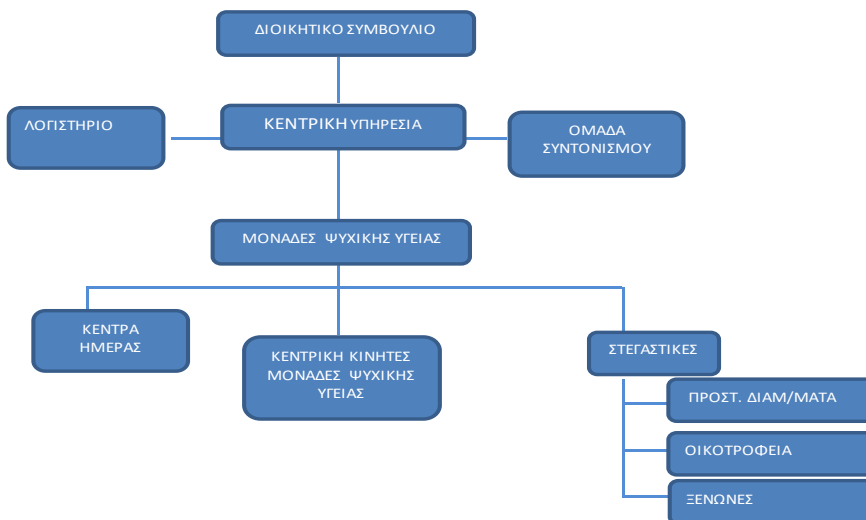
ΔΙΟΙΚΗΤΙΚΟ ΣΥΜΒΟΥΛΙΟ

ΛΟΓΙΣΤΗΡΙΟ

ΚΕΝΤΡΙΚΗ ΥΠΗΡΕΣΙΑ

ΟΜΑΔΑ ΣΥΝΤΟΝΙΣΜΟΥ

ΜΟΝΑΔΕΣ ΨΥΧΙΚΗΣ ΥΓΕΙΑΣ

ΚΕΝΤΡΑ ΗΜΕΡΑΣ

ΚΕΝΤΡΙΚΗ ΚΙΝΗΤΕΣ ΜΟΝΑΔΕΣ ΨΥΧΙΚΗΣ ΥΓΕΙΑΣ

ΣΤΕΓΑΣΤΙΚΕΣ

ΠΡΟΣΤ. ΔΙΑΜ/ΜΑΤΑ

ΟΙΚΟΤΡΟΦΕΙΑ

ΞΕΝΩΝΕΣ